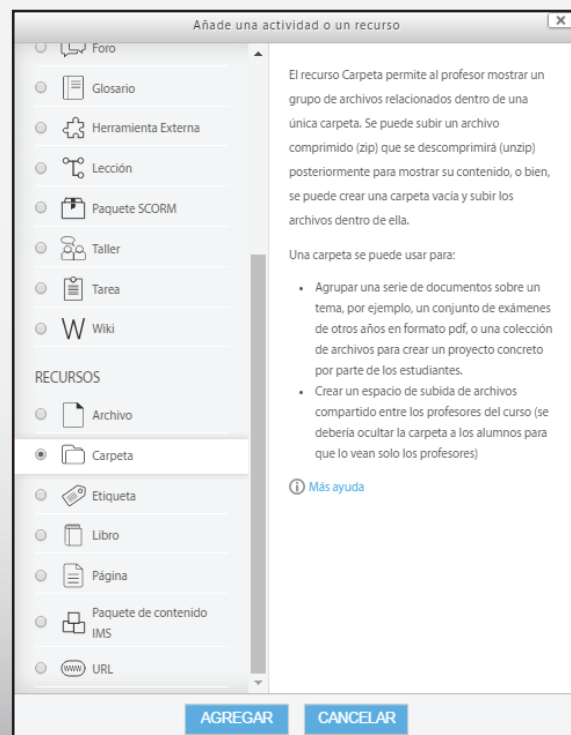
Añade una actividad o un recurso

Foro
Glosario
Herramienta Externa
Lección
Paquete SCORM
Taller
Tarea
Wiki

RECURSOS
Archivo
Carpeta
Etiqueta
Libro
Página
Paquete de contenido IMS
URL

El recurso Carpeta permite al profesor mostrar un grupo de archivos relacionados dentro de una única carpeta. Se puede subir un archivo comprimido (zip) que se descomprimirá (unzip) posteriormente para mostrar su contenido, o bien, se puede crear una carpeta vacía y subir los archivos dentro de ella.

Una carpeta se puede usar para:

- Agrupar una serie de documentos sobre un tema, por ejemplo, un conjunto de exámenes de otros años en formato pdf, o una colección de archivos para crear un proyecto concreto por parte de los estudiantes.
- Crear un espacio de subida de archivos compartido entre los profesores del curso (se debería ocultar la carpeta a los alumnos para que lo vean solo los profesores)

Más ayuda

AGREGAR CANCELAR